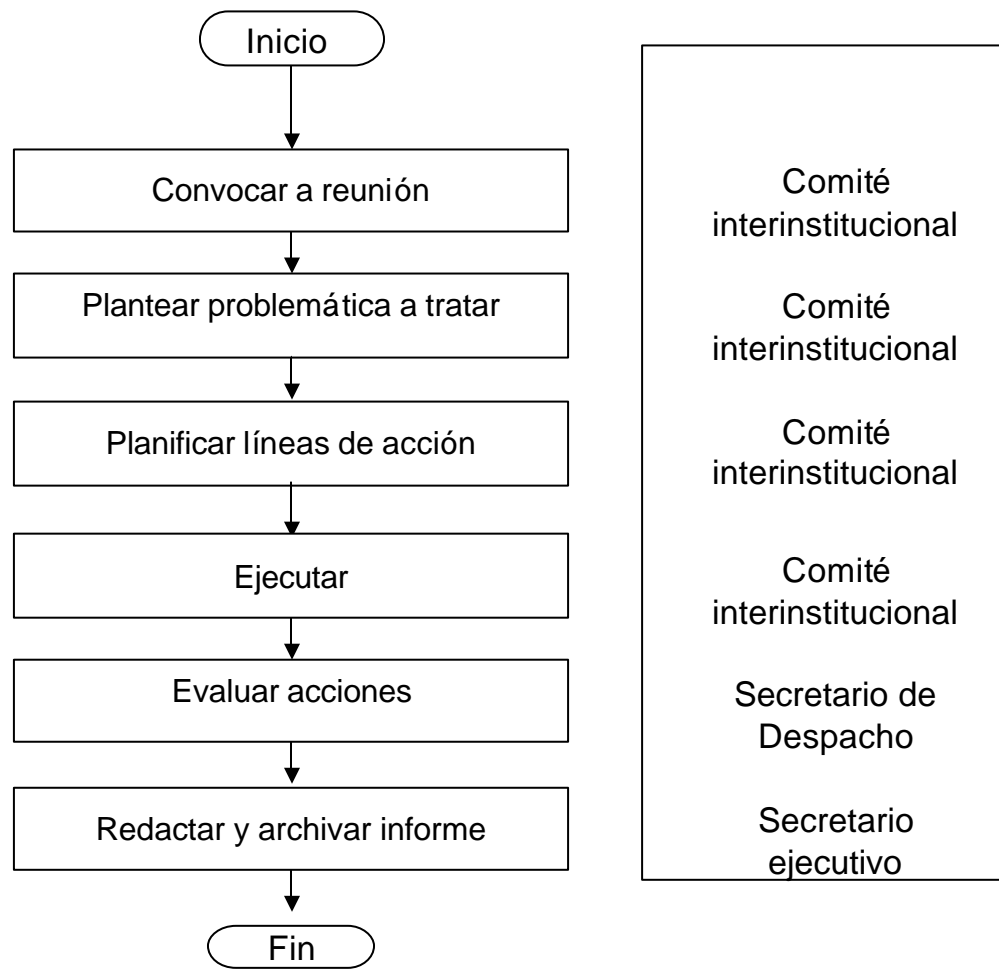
Inicio

Convocar a reunión

Plantear problemática a tratar

Planificar líneas de acción

Ejecutar

Evaluar acciones

Redactar y archivar informe

Fin

Comité interinstitucional

Comité interinstitucional

Comité interinstitucional

Comité interinstitucional

Secretario de Despacho

Secretario ejecutivo